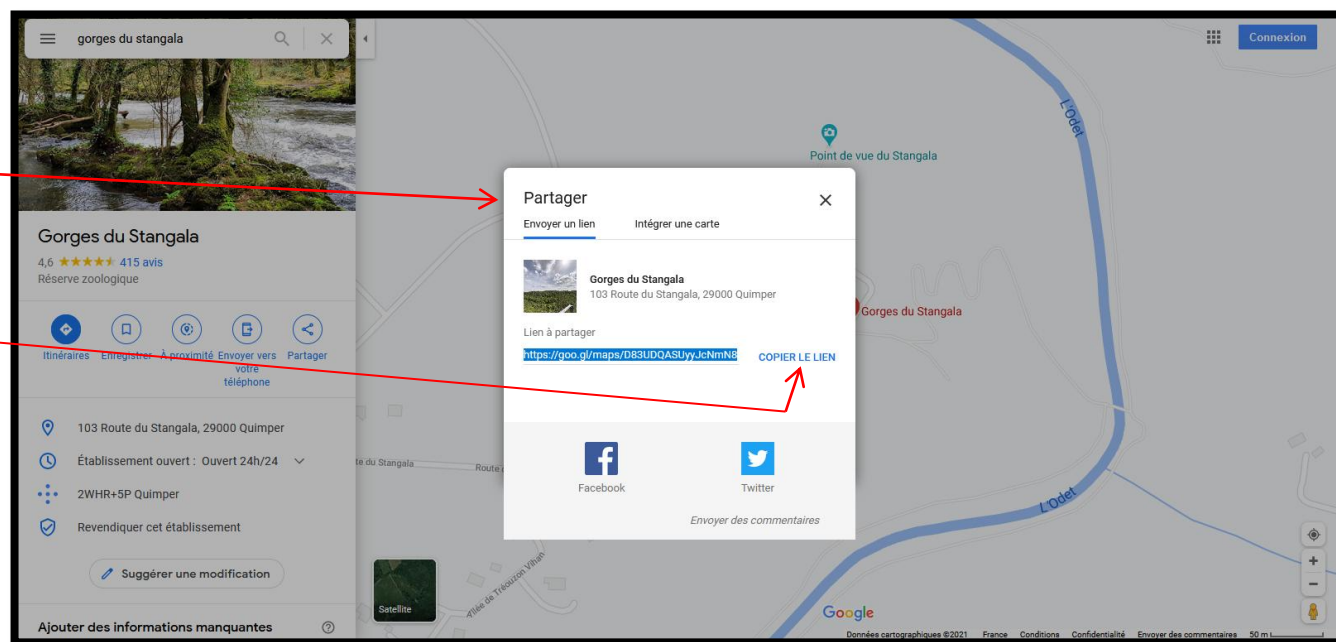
gorges du stangala

Connexion

Gorges du Stangala
4,6 ★★★★★ 415 avis
Réserve zoologique

Itinéraires
Enregistrer
À proximité
Envoyer vers votre téléphone
Partager

103 Route du Stangala, 29000 Quimper
Établissement ouvert : Ouvert 24h/24
2WHR+5P Quimper
Revendiquer cet établissement

Suggérer une modification

Ajouter des informations manquantes

Satellite

Point de vue du Stangala
Gorges du Stangala
L'Odet
L'Odet
te du Stangala
Route
Allée de Tréouzon Vihan

Partager
Envoyer un lien
Intégrer une carte

Gorges du Stangala
103 Route du Stangala, 29000 Quimper

Lien à partager
https://goo.gl/maps/D83UDQASUyyJcNmN8
COPIER LE LIEN

Facebook
Twitter

Envoyer des commentaires

Google
Données cartographiques ©2021 France Conditions Confidentialité Envoyer des commentaires 50 m